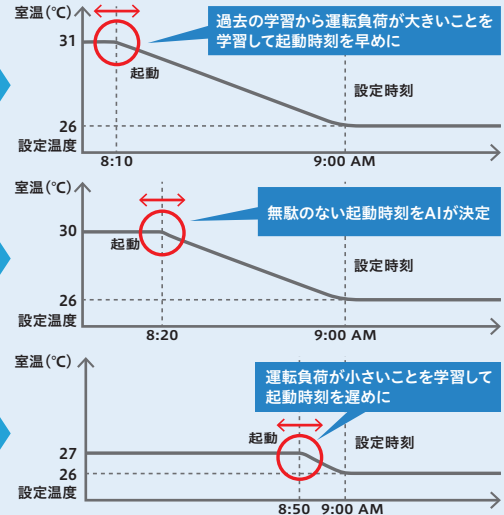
室温 (℃)

31

起動

過去の学習から運転負荷が大きいことを学習して起動時刻を早めに

設定時刻

26

設定温度

8:10

9:00 AM

室温 (℃)

30

起動

無駄のない起動時刻をAIが決定

設定時刻

26

設定温度

8:20

9:00 AM

室温 (℃)

運転負荷が小さいことを学習して起動時刻を遅めに

起動

設定時刻

27

26

設定温度

8:50

9:00 AM